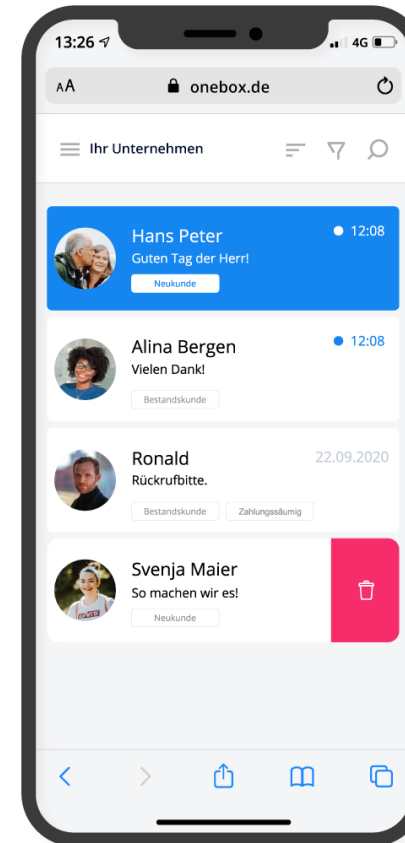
13:26
4G

AA onebox.de

Ihr Unternehmen

Hans Peter
12:08
Guten Tag der Herr!
Neukunde

Alina Bergen
12:08
Vielen Dank!
Bestandskunde

Ronald
22.09.2020
Rückrufbitte.
Bestandskunde
Zahlungssäumig

Svenja Maier
So machen wir es!
Neukunde